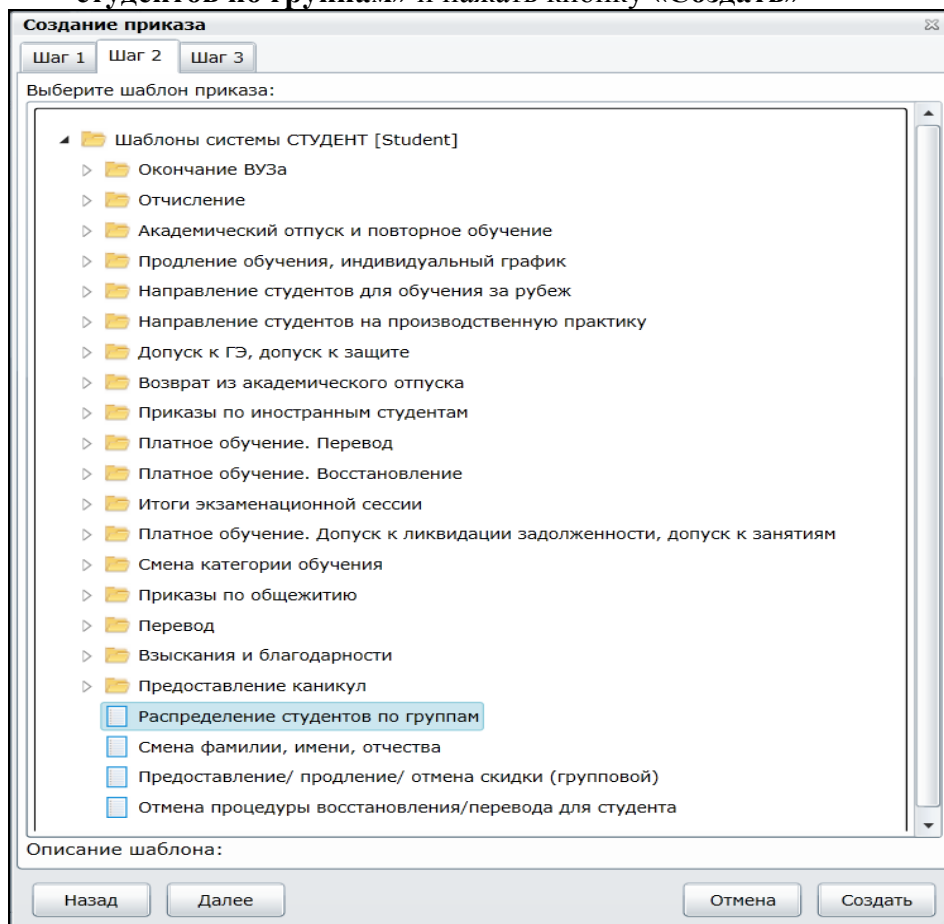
студентов по группам» и нажать кнопку «Создать»

Создание приказа

Шаг 1 Шаг 2 Шаг 3

Выберите шаблон приказа:

Шаблоны системы СТУДЕНТ [Student]
Окончание ВУЗа
Отчисление
Академический отпуск и повторное обучение
Продление обучения, индивидуальный график
Направление студентов для обучения за рубеж
Направление студентов на производственную практику
Допуск к ГЭ, допуск к защите
Возврат из академического отпуска
Приказы по иностранным студентам
Платное обучение. Перевод
Платное обучение. Восстановление
Итоги экзаменационной сессии
Платное обучение. Допуск к ликвидации задолженности, допуск к занятиям
Смена категории обучения
Приказы по общежитию
Перевод
Взыскания и благодарности
Предоставление каникул
Распределение студентов по группам
Смена фамилии, имени, отчества
Предоставление/ продление/ отмена скидки (групповой)
Отмена процедуры восстановления/перевода для студента

Описание шаблона:

Назад Далее Отмена Создать